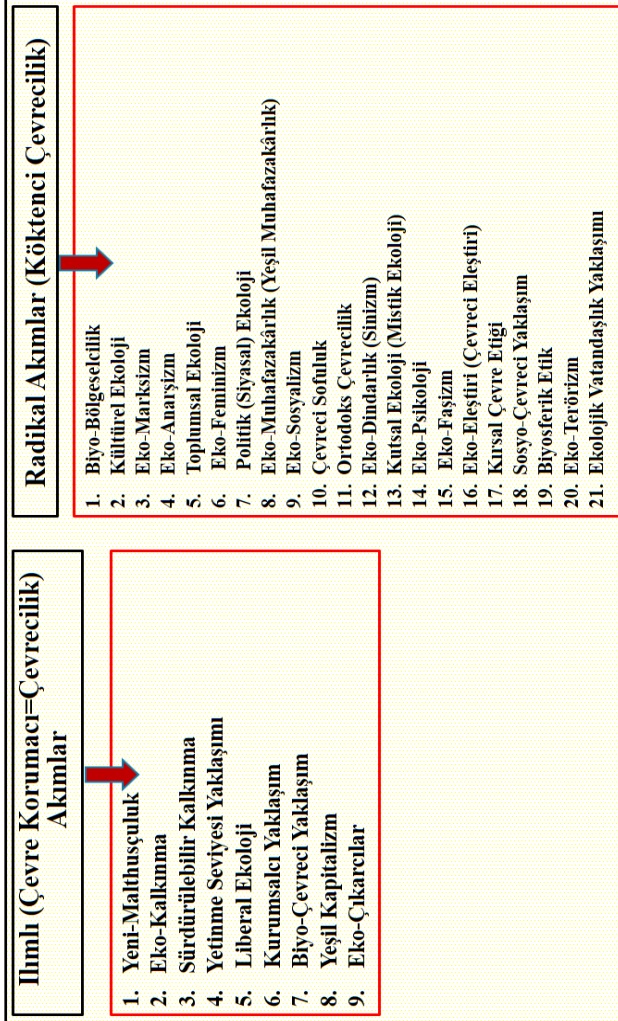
Ilımlı (Çevre Korumacı=Çevrecilik) Akımlar

1. Yeni-Malthusçuluk
2. Eko-Kalkınma
3. Sürdürülebilir Kalkınma
4. Yetinme Seviyesi Yaklaşımı
5. Liberal Ekoloji
6. Kurumsalcı Yaklaşım
7. Biyo-Çevreci Yaklaşım
8. Yeşil Kapitalizm
9. Eko-Çıkarcılar

Radikal Akımlar (Köktenci Çevrecilik)

1. Biyo-Bölgeselcilik
2. Kültürel Ekoloji
3. Eko-Marksizm
4. Eko-Anarşizm
5. Toplumsal Ekoloji
6. Eko-Feminizm
7. Politik (Siyasal) Ekoloji
8. Eko-Muhafazakârlık (Yeşil Muhafazakârlık)
9. Eko-Sosyalizm
10. Çevreci Sofuluk
11. Ortodoks Çevrecilik
12. Eko-Dindarlık (Sinizm)
13. Kutsal Ekoloji (Mistik Ekoloji)
14. Eko-Psikoloji
15. Eko-Faşizm
16. Eko-Eleştiri (Çevreci Eleştiri)
17. Kırsal Çevre Etiği
18. Sosyo-Çevreci Yaklaşım
19. Biyosferik Etik
20. Eko-Terörizm
21. Ekolojik Vatandaşlık Yaklaşımı